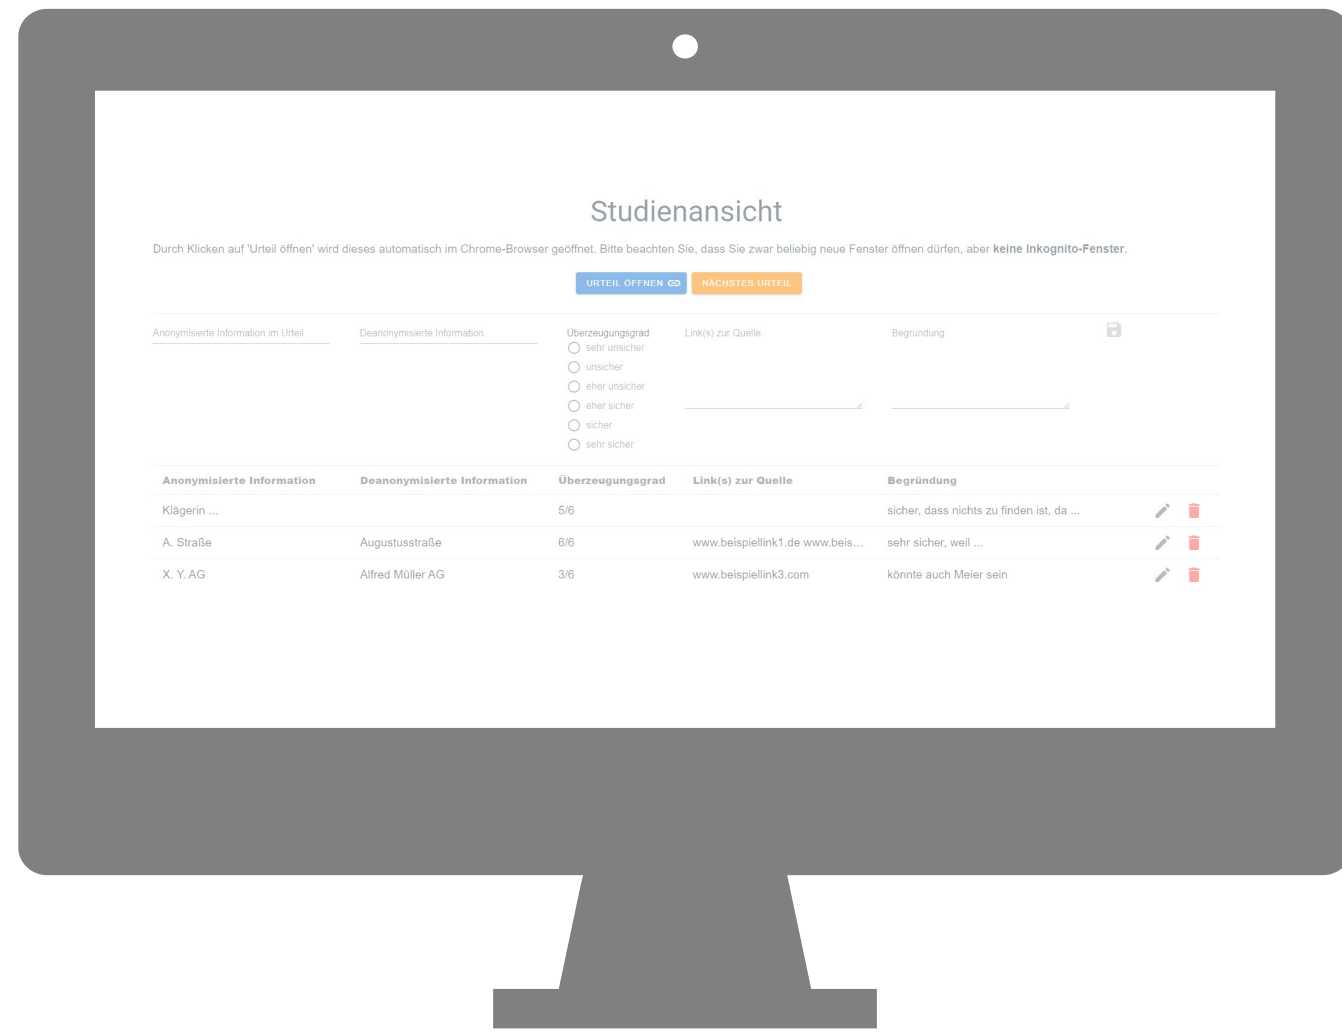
Studienansicht

Durch Klicken auf 'Urteil öffnen' wird dieses automatisch im Chrome-Browser geöffnet. Bitte beachten Sie, dass Sie zwar beliebig neue Fenster öffnen dürfen, aber **keine Inkognito-Fenster**.

URTEIL ÖFFNEN NÄCHSTES URTEIL

Anonymisierte Information im Urteil
Deanonymisierte Information
Überzeugungsgrad
sehr unsicher
unsicher
eher unsicher
eher sicher
sicher
sehr sicher
Link(s) zur Quelle
Begründung

| Anonymisierte Information | Deanonymisierte Information | Überzeugungsgrad | Link(s) zur Quelle | Begründung |
|---|---|---|---|---|
| Klägerin ... | | 5/6 | | sicher, dass nichts zu finden ist, da ... |
| A. Straße | Augustusstraße | 6/6 | www.beispiellink1.de www.beis... | sehr sicher, weil ... |
| X. Y. AG | Alfred Müller AG | 3/6 | www.beispiellink3.com | könnte auch Meier sein |